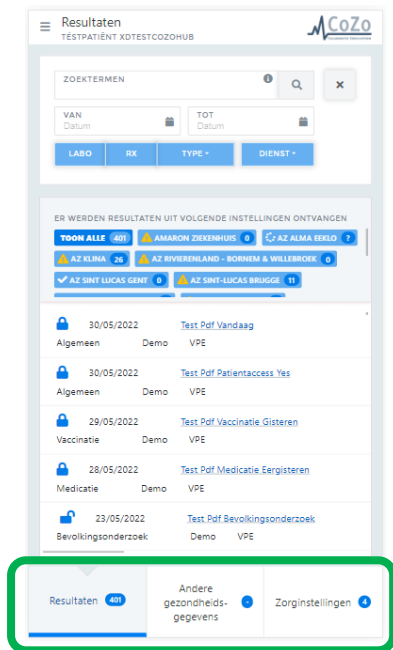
Resultaten
TESTPATIËNT XDTESTCOZOHUB

CoZo

ZOEKTERMEN

VAN
Datum

TOT
Datum

LABO
RX
TYPE
DIENST

ER WERDEN RESULTATEN UIT VOLGENDE INSTELLINGEN ONTVANGEN

TOON ALLE 401
AMARON ZIEKENHUIS 0
AZ ALMA EEKLO ?
AZ KLINA 26
AZ RIVIERENLAND - BORNEM & WILLEBROEK 0
AZ SINT LUCAS GENT 0
AZ SINT-LUCAS BRUGGE 11

30/05/2022 Test Pdf Vandaag
Algemeen Demo VPE

30/05/2022 Test Pdf Patientaccess Yes
Algemeen Demo VPE

29/05/2022 Test Pdf Vaccinatie Gisteren
Vaccinatie Demo VPE

28/05/2022 Test Pdf Medicatie Eergisteren
Medicatie Demo VPE

23/05/2022 Test Pdf Bevolkingsonderzoek
Bevolkingsonderzoek Demo VPE

Resultaten 401
Andere gezondheids-gegevens
Zorginstellingen 4